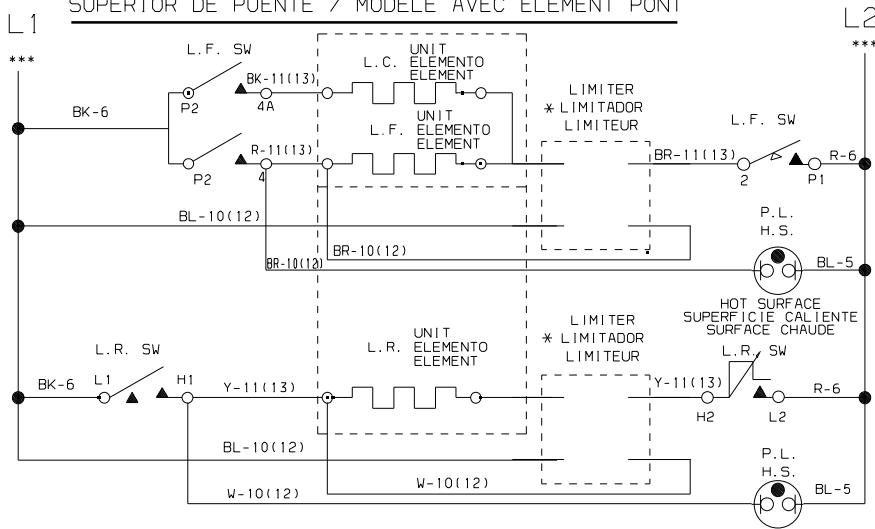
SUPERIOR DE PUENTE / MODELE AVEC ELEMENT PONT

L1
***

L2
***

L.F. SW
P2
BK-11(13)
4A
BK-6
P2
R-11(13)
4

UNIT
L.C. ELEMENTO
ELEMENT

UNIT
L.F. ELEMENTO
ELEMENT

LIMITER
∗ LIMITADOR
LIMITEUR

L.F. SW
BR-11(13)
2
P1
R-6

BL-10(12)
BR-10(12)
BR-10(12)

P.L.
H.S.
BL-5

HOT SURFACE
SUPERFICIE CALIENTE
SURFACE CHAUDE

L.R. SW
BK-6
L1
H1
Y-11(13)

UNIT
L.R. ELEMENTO
ELEMENT

LIMITER
∗ LIMITADOR
LIMITEUR

L.R. SW
Y-11(13)
H2
L2
R-6

BL-10(12)
W-10(12)
W-10(12)

P.L.
H.S.
BL-5